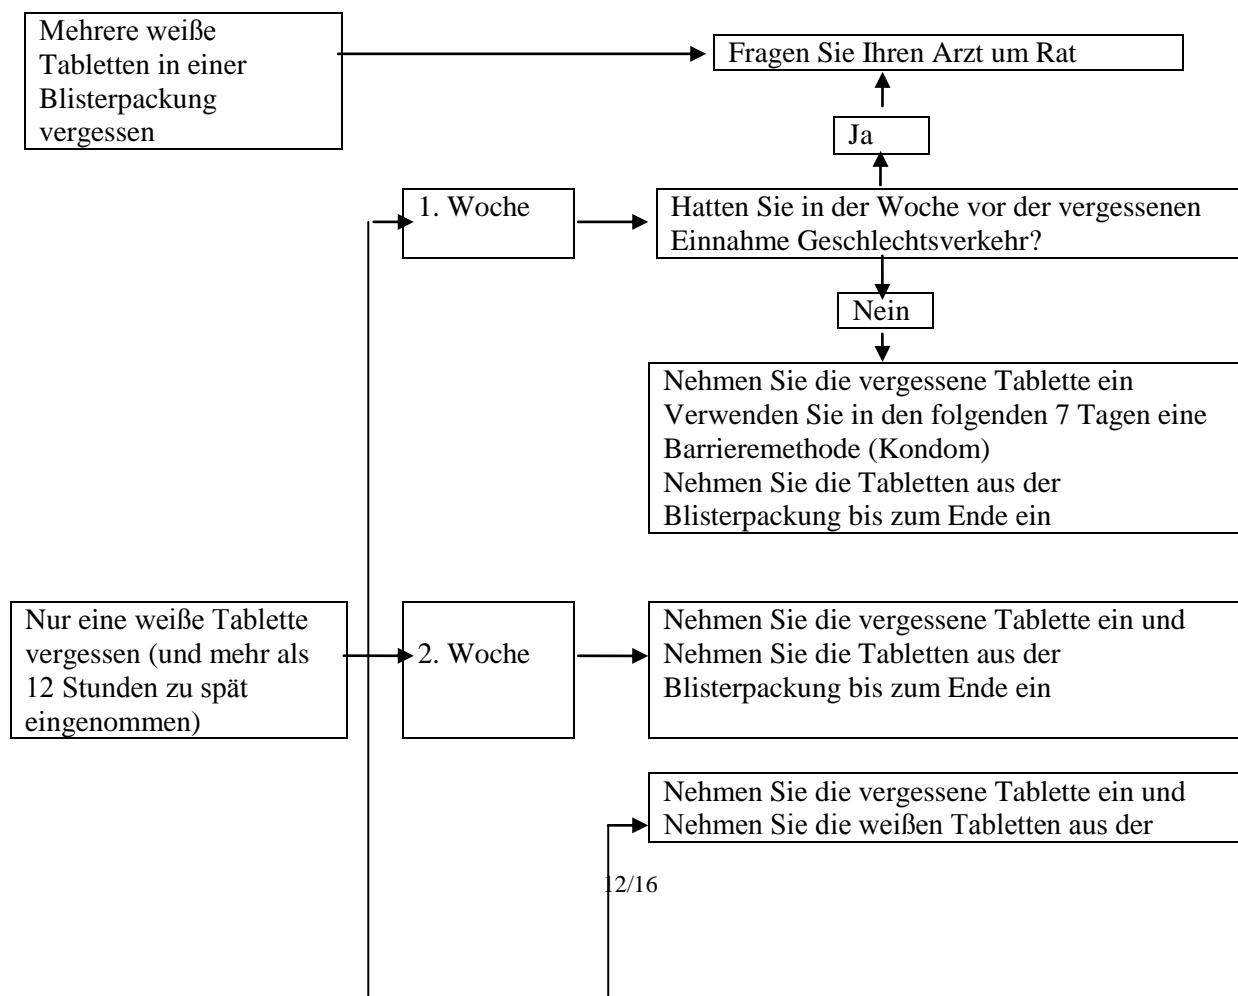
Mehrere weiße Tabletten in einer Blisterpackung vergessen

Fragen Sie Ihren Arzt um Rat

Ja

1. Woche

Hatten Sie in der Woche vor der vergessenen Einnahme Geschlechtsverkehr?

Nein

Nehmen Sie die vergessene Tablette ein
Verwenden Sie in den folgenden 7 Tagen eine Barrieremethode (Kondom)
Nehmen Sie die Tabletten aus der Blisterpackung bis zum Ende ein

Nur eine weiße Tablette vergessen (und mehr als 12 Stunden zu spät eingenommen)

2. Woche

Nehmen Sie die vergessene Tablette ein und
Nehmen Sie die Tabletten aus der Blisterpackung bis zum Ende ein

Nehmen Sie die vergessene Tablette ein und
Nehmen Sie die weißen Tabletten aus der

12/16